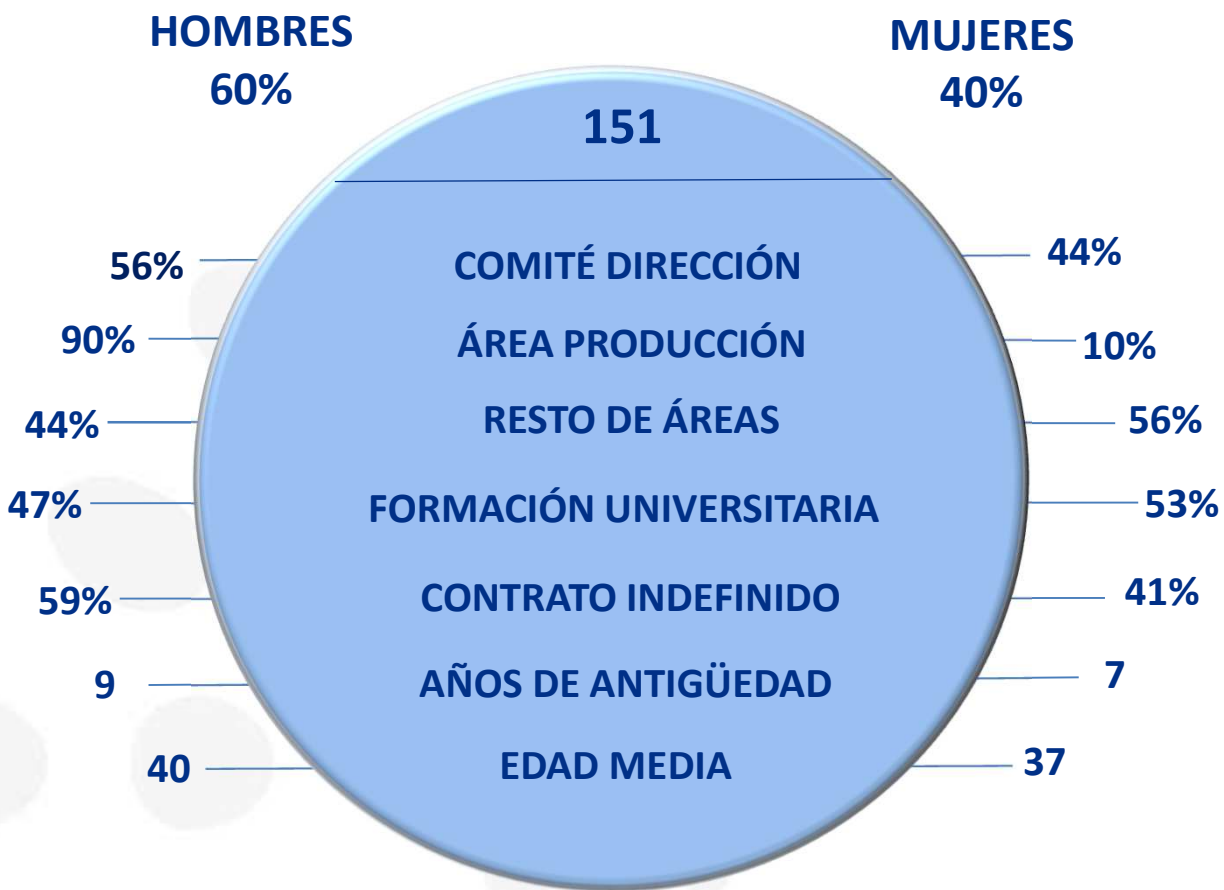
HOMBRES
60%

MUJERES
40%

151

56% COMITÉ DIRECCIÓN 44%

90% ÁREA PRODUCCIÓN 10%

44% RESTO DE ÁREAS 56%

47% FORMACIÓN UNIVERSITARIA 53%

59% CONTRATO INDEFINIDO 41%

9 AÑOS DE ANTIGÜEDAD 7

40 EDAD MEDIA 37